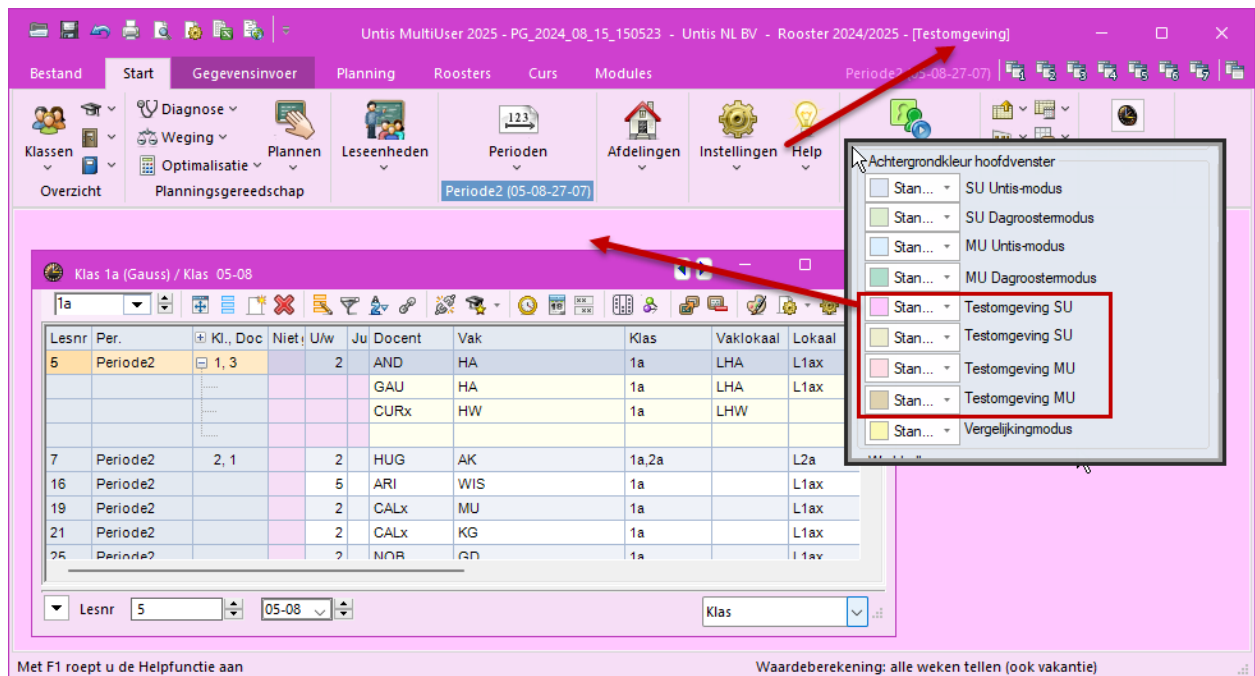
Untis MultiUser 2025 - PG_2024_08_15_150523 - Untis NL BV - Rooster 2024/2025 - [Testomgeving]

Bestand Start Gegevensinvoer Planning Roosters Curs Modules

Periode2 (05-08-27-07)

Klassen Diagnose Weging Optimalisatie Plannen Leseenheden Perioden Afdelingen Instellingen Help

Overzicht Planningsgereedschap Periode2 (05-08-27-07)

Achtergrondkleur hoofdvenster

Stan... SU Untis-modus
Stan... SU Dagroostermodus
Stan... MU Untis-modus
Stan... MU Dagroostermodus
Stan... Testomgeving SU
Stan... Testomgeving SU
Stan... Testomgeving MU
Stan... Testomgeving MU
Stan... Vergelijkingmodus

Klas 1a (Gauss) / Klas 05-08

1a

| Lesnr | Per. | Kl., Doc | Niet | U/w | Ju | Docent | Vak | Klas | Vaklokaal | Lokaal |
|---|---|---|---|---|---|---|---|---|---|---|
| 5 | Periode2 | 1, 3 | | 2 | | AND | HA | 1a | LHA | L1ax |
| | | | | | | GAU | HA | 1a | LHA | L1ax |
| | | | | | | CURx | HW | 1a | LHW | |
| | | | | | | | | | | |
| 7 | Periode2 | 2, 1 | | 2 | | HUG | AK | 1a,2a | | L2a |
| 16 | Periode2 | | | 5 | | ARI | WIS | 1a | | L1ax |
| 19 | Periode2 | | | 2 | | CALx | MU | 1a | | L1ax |
| 21 | Periode2 | | | 2 | | CALx | KG | 1a | | L1ax |
| 25 | Periode2 | | | 2 | | NOB | GD | 1a | | L1ax |

Lesnr 5 05-08 Klas

Met F1 roept u de Helpfunctie aan

Waardeberekening: alle weken tellen (ook vakantie)